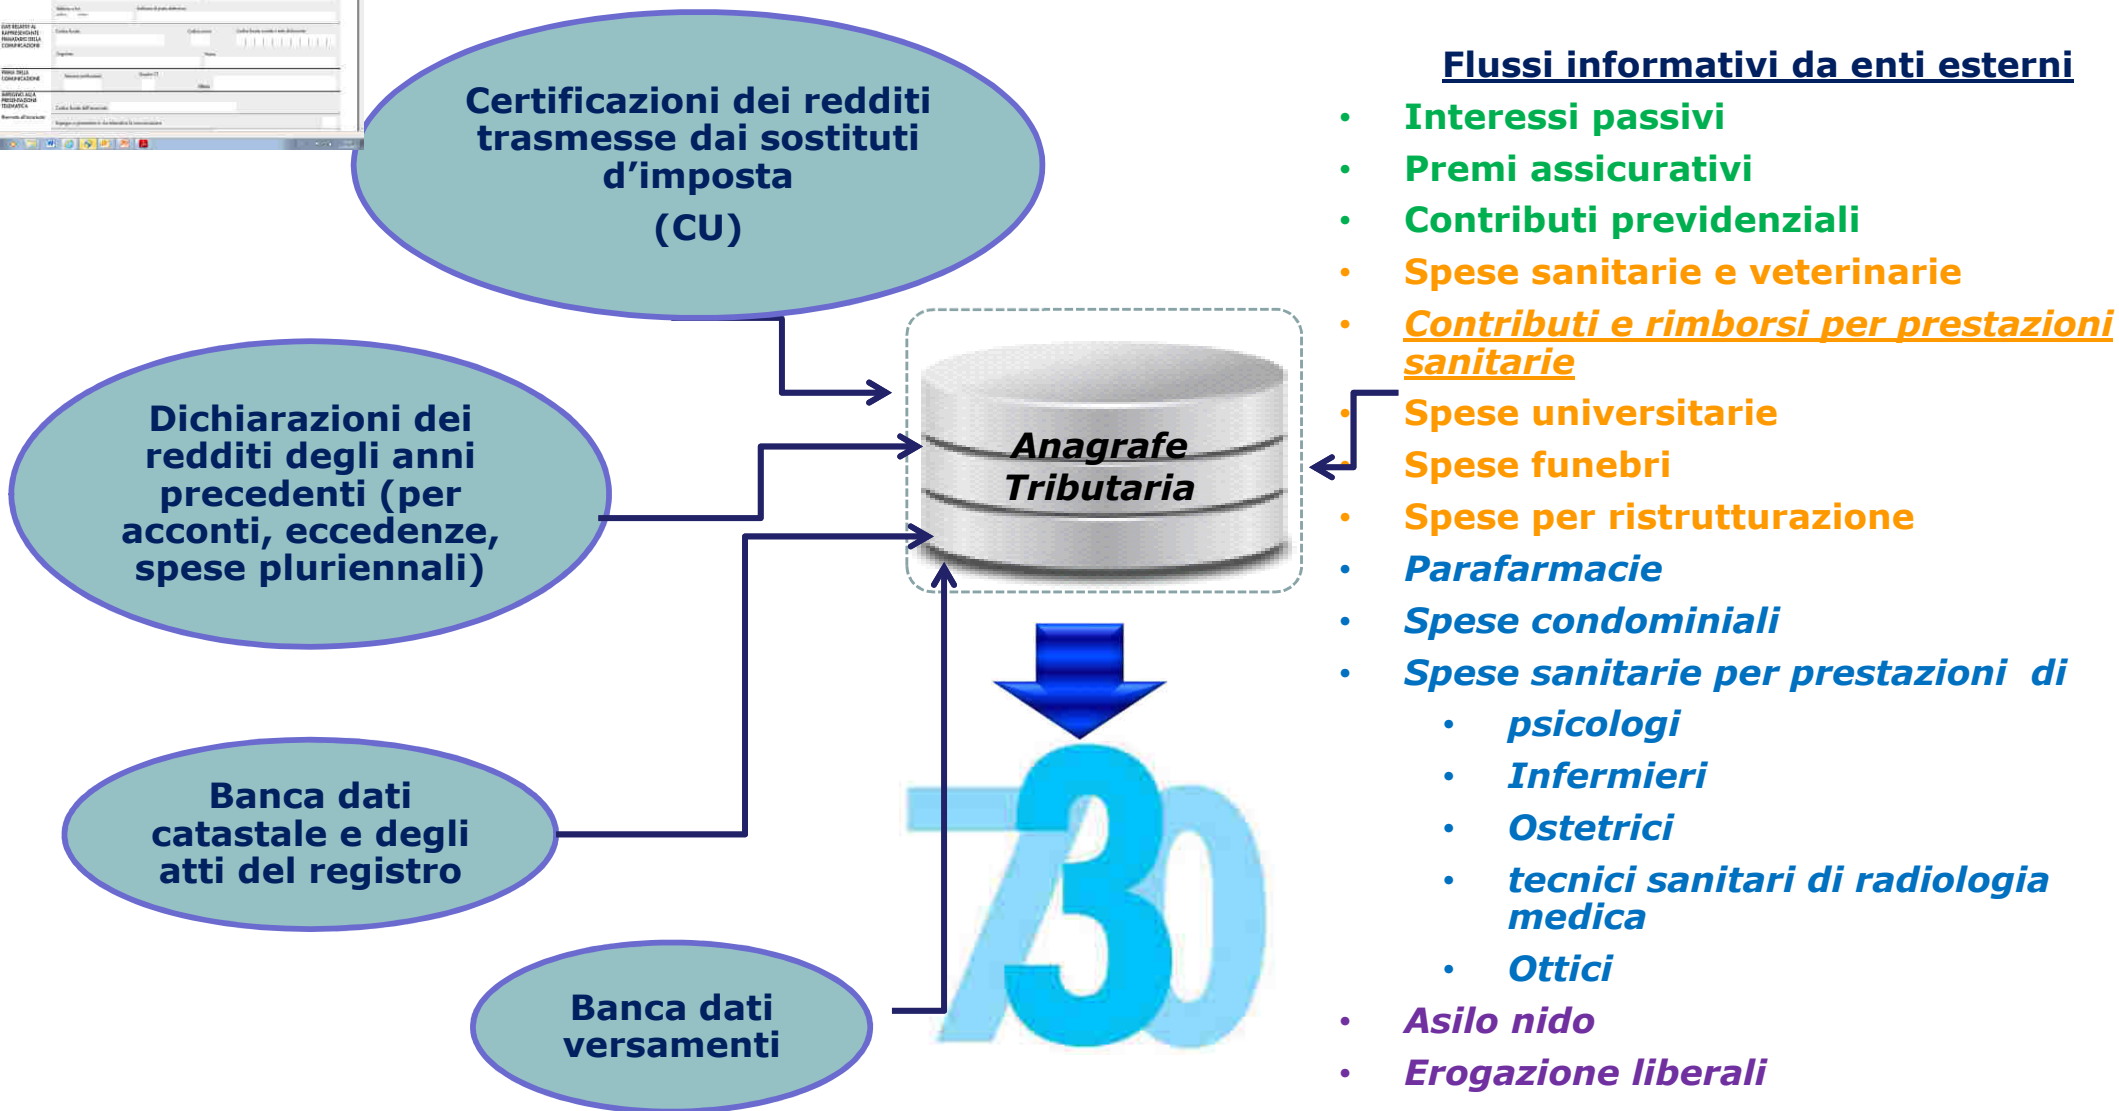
Certificazioni dei redditi trasmesse dai sostituti d'imposta
(CU)

Dichiarazioni dei redditi degli anni precedenti (per acconti, eccedenze, spese pluriennali)

Banca dati catastale e degli atti del registro

Banca dati versamenti

Anagrafe Tributaria

730

Flussi informativi da enti esterni
• Interessi passivi
• Premi assicurativi
• Contributi previdenziali
• Spese sanitarie e veterinarie
• Contributi e rimborsi per prestazioni sanitarie
• Spese universitarie
• Spese funebri
• Spese per ristrutturazione
• Parafarmacie
• Spese condominiali
• Spese sanitarie per prestazioni di
  • psicologi
  • Infermieri
  • Ostetrici
  • tecnici sanitari di radiologia medica
  • Ottici
• Asilo nido
• Erogazione liberali